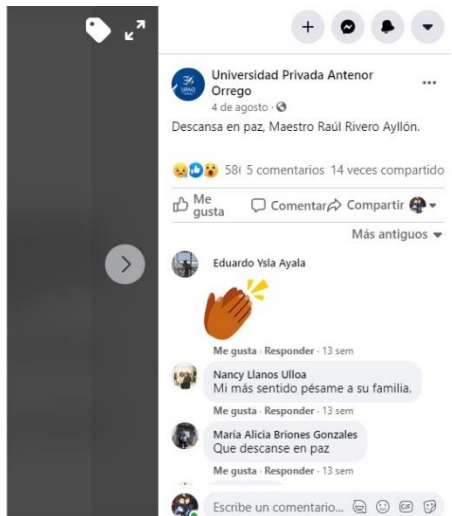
Universidad Privada Antenor Orrego
4 de agosto ·

Descansa en paz, Maestro Raúl Rivero Ayllón.

58i 5 comentarios 14 veces compartido

Me gusta
Comentar
Compartir

Más antiguos

Eduardo Ysla Ayala

Me gusta · Responder · 13 sem

Nancy Llanos Ulloa
Mi más sentido pésame a su familia.

Me gusta · Responder · 13 sem

María Alicia Briones Gonzales
Que descanse en paz

Me gusta · Responder · 13 sem

Escribe un comentario...